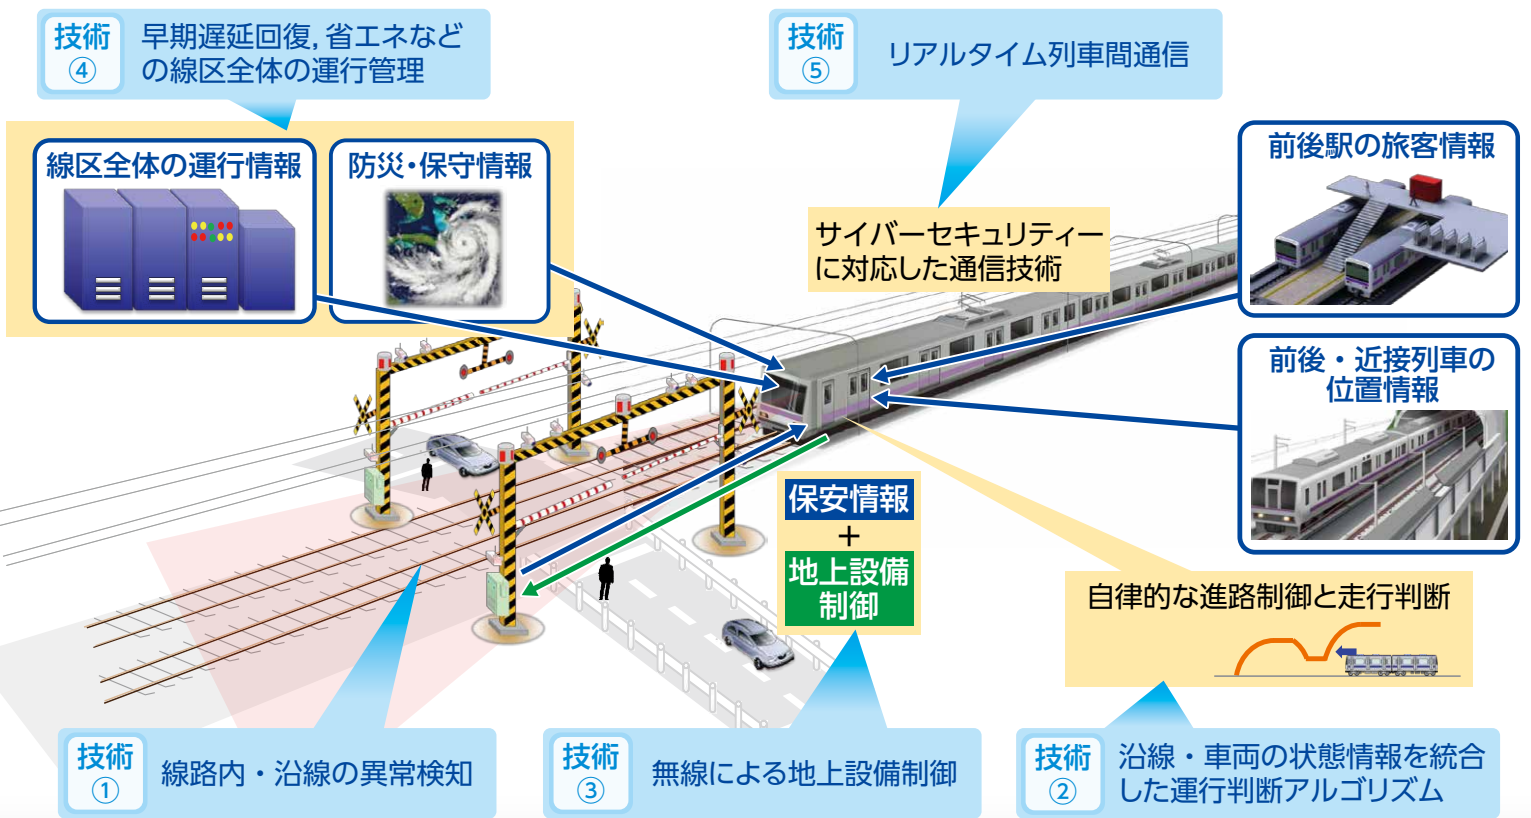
技術 ④ 早期遅延回復，省エネなどの線区全体の運行管理

技術 ⑤ リアルタイム列車間通信

線区全体の運行情報

防災・保守情報

サイバーセキュリティーに対応した通信技術

前後駅の旅客情報

前後・近接列車の位置情報

保安情報 + 地上設備制御

自律的な進路制御と走行判断

技術 ① 線路内・沿線の異常検知

技術 ③ 無線による地上設備制御

技術 ② 沿線・車両の状態情報を統合した運行判断アルゴリズム